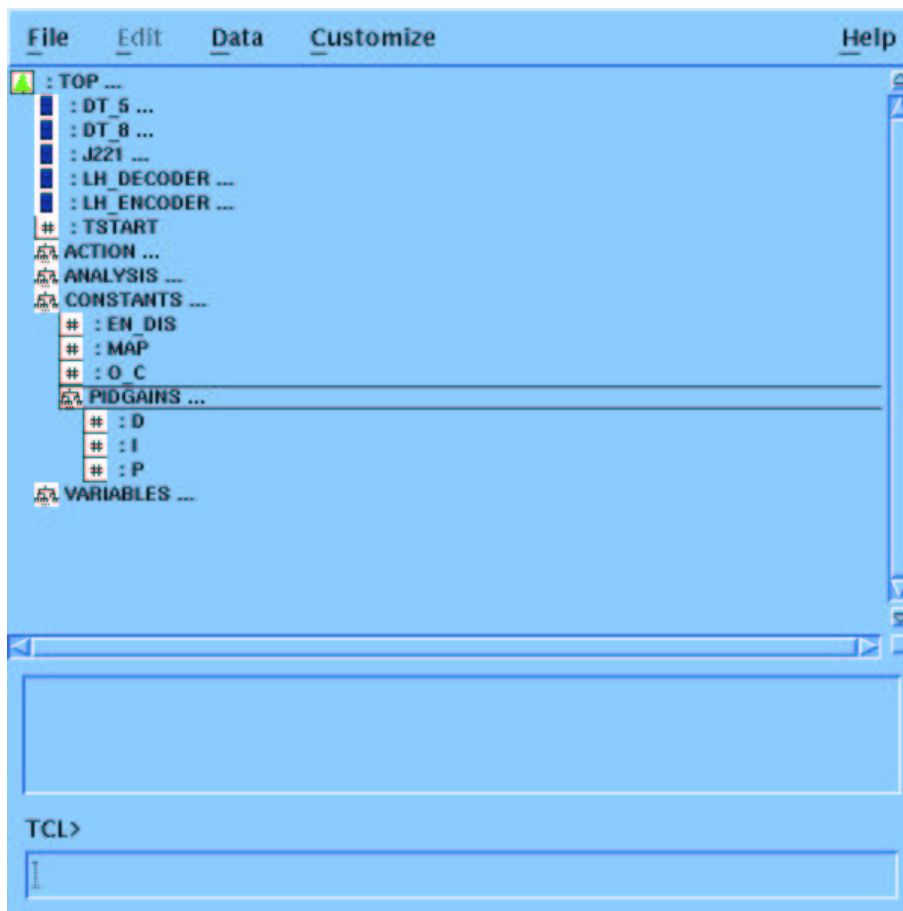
File Edit Data Customize Help

: TOP ...
: DT_5 ...
: DT_8 ...
: J221 ...
: LH_DECODER ...
: LH_ENCODER ...
# : TSTART
ACTION ...
ANALYSIS ...
CONSTANTS ...
# : EN_DIS
# : MAP
# : O_C
PIDGAINS ...
# : D
# : I
# : P
VARIABLES ...

TCL>